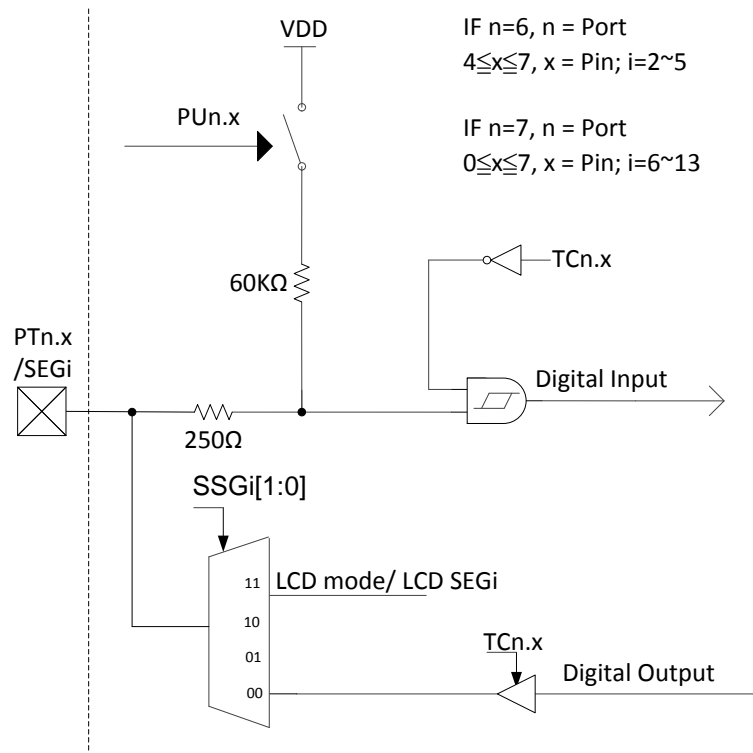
VDD

IF n=6, n = Port
4≦x≦7, x = Pin; i=2~5

IF n=7, n = Port
0≦x≦7, x = Pin; i=6~13

PUn.x

TCn.x

60KΩ

PTn.x
/SEGi

Digital Input

250Ω

SSGi[1:0]

11 LCD mode/ LCD SEGi

10

01

TCn.x

00

Digital Output